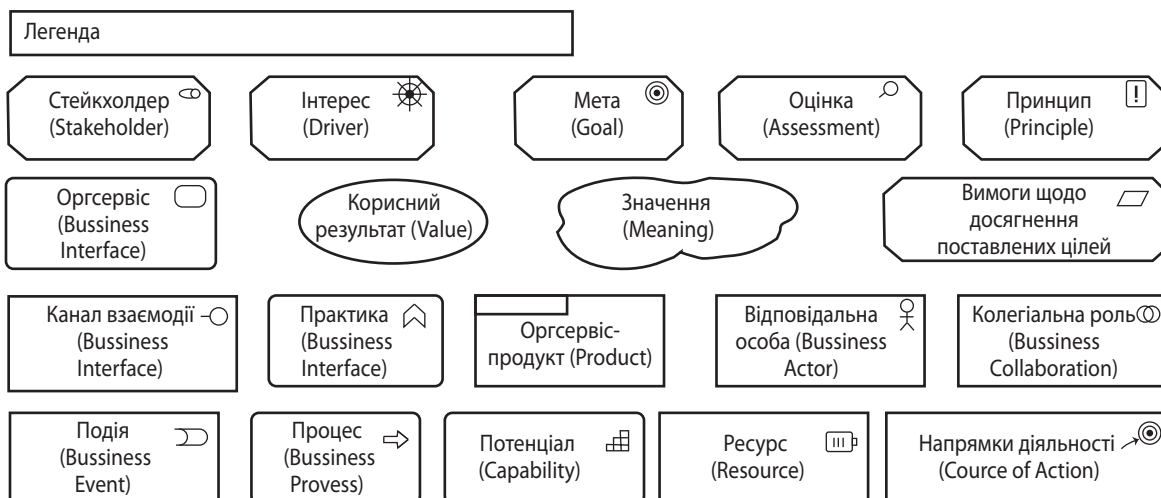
Легенда

Стейкхолдер (Stakeholder)

Інтерес (Driver)

Мета (Goal)

Оцінка (Assessment)

Принцип (Principle)

Оргсервіс (Bussiness Interface)

Корисний результат (Value)

Значення (Meaning)

Вимоги щодо досягнення поставлених цілей

Канал взаємодії (Bussiness Interface)

Практика (Bussiness Interface)

Оргсервіс-продукт (Product)

Відповідальна особа (Bussiness Actor)

Колегіальна роль (Bussiness Collaboration)

Подія (Bussiness Event)

Процес (Bussiness Provess)

Потенціал (Capability)

Ресурс (Resource)

Напрямки діяльності (Cource of Action)